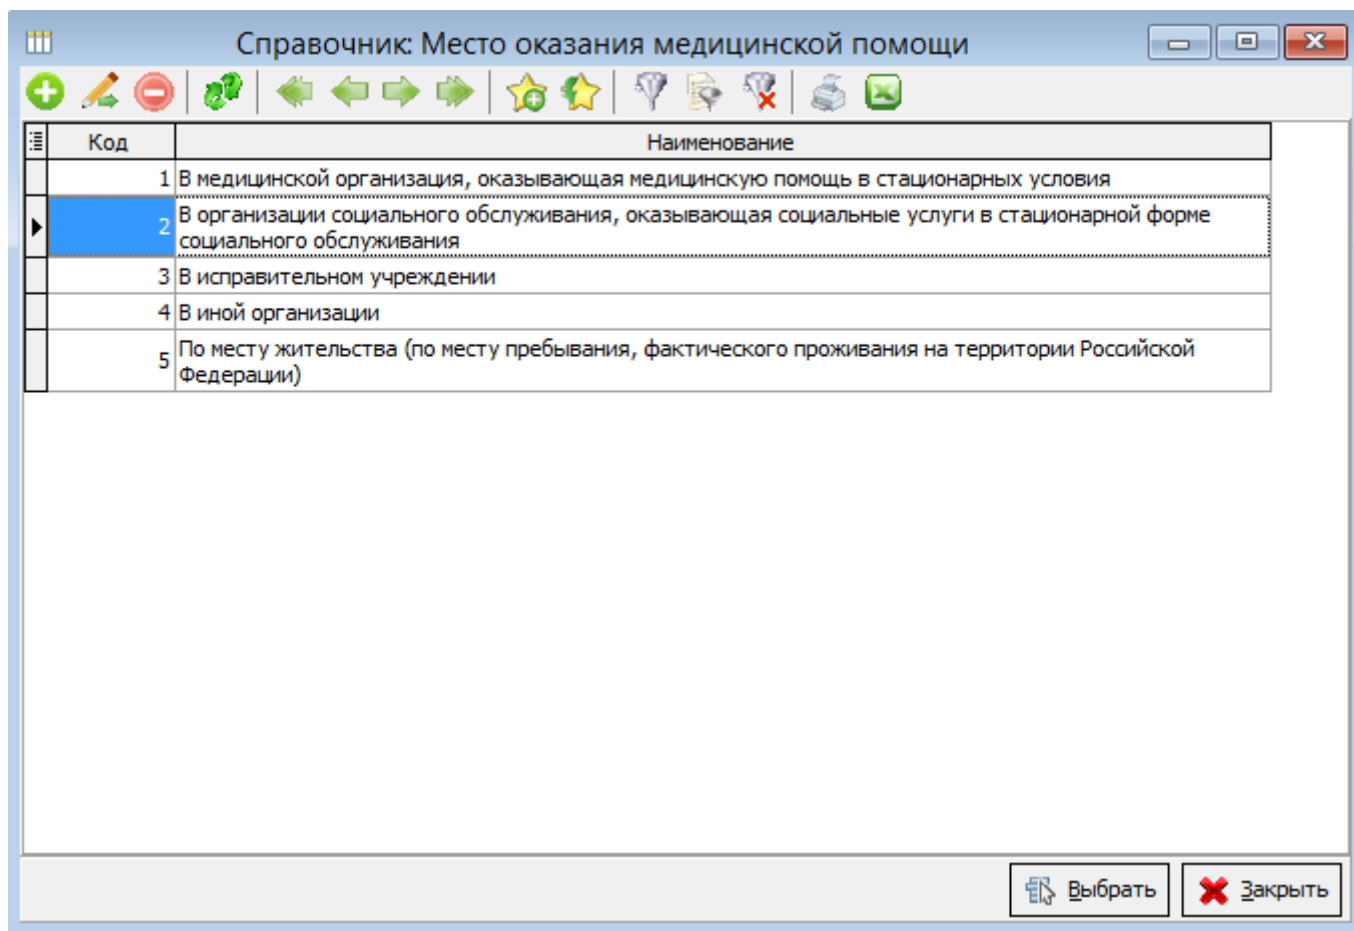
Справочник: Место оказания медицинской помощи

| Код | Наименование |
|---|---|
| 1 | В медицинской организация, оказывающая медицинскую помощь в стационарных условия |
| 2 | В организации социального обслуживания, оказывающая социальные услуги в стационарной форме социального обслуживания |
| 3 | В исправительном учреждении |
| 4 | В иной организации |
| 5 | По месту жительства (по месту пребывания, фактического проживания на территории Российской Федерации) |

Выбрать
Закрыть